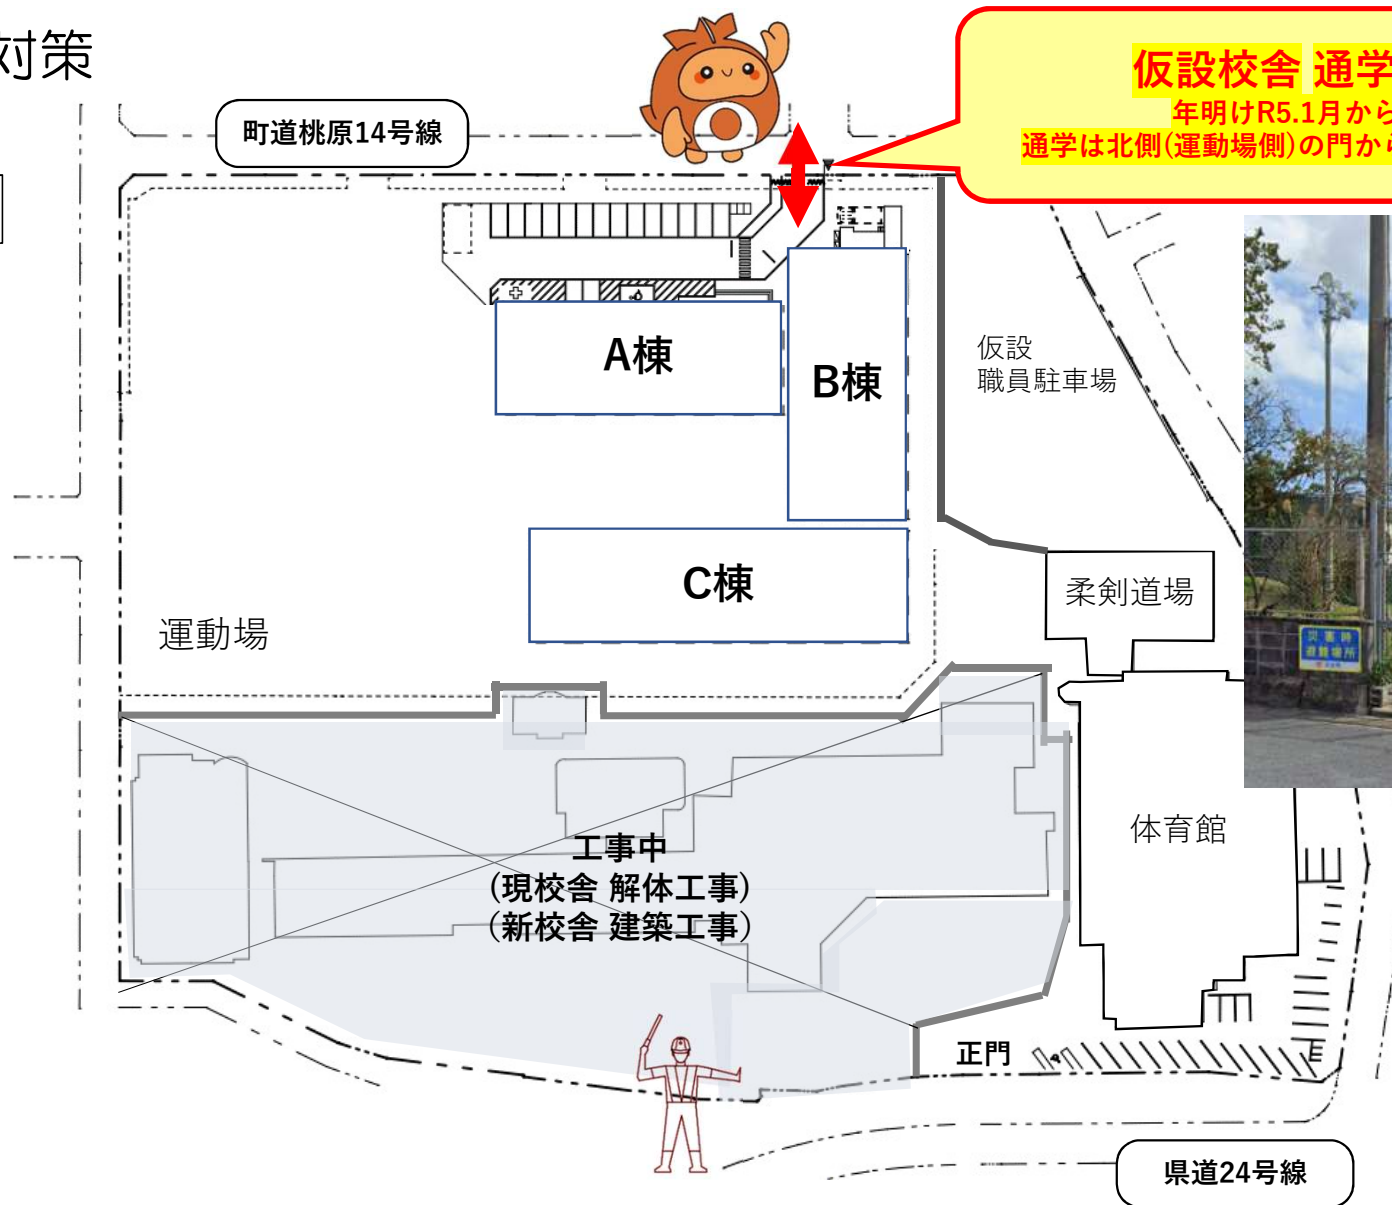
対策

町道桃原14号線

仮設校舎 通学
年明けR5.1月から
通学は北側(運動場側)の門か

A棟

B棟

仮設
職員駐車場

C棟

柔剣道場

運動場

災害時
避難場所

体育館

工事中
(現校舎 解体工事)
(新校舎 建築工事)

正門

県道24号線